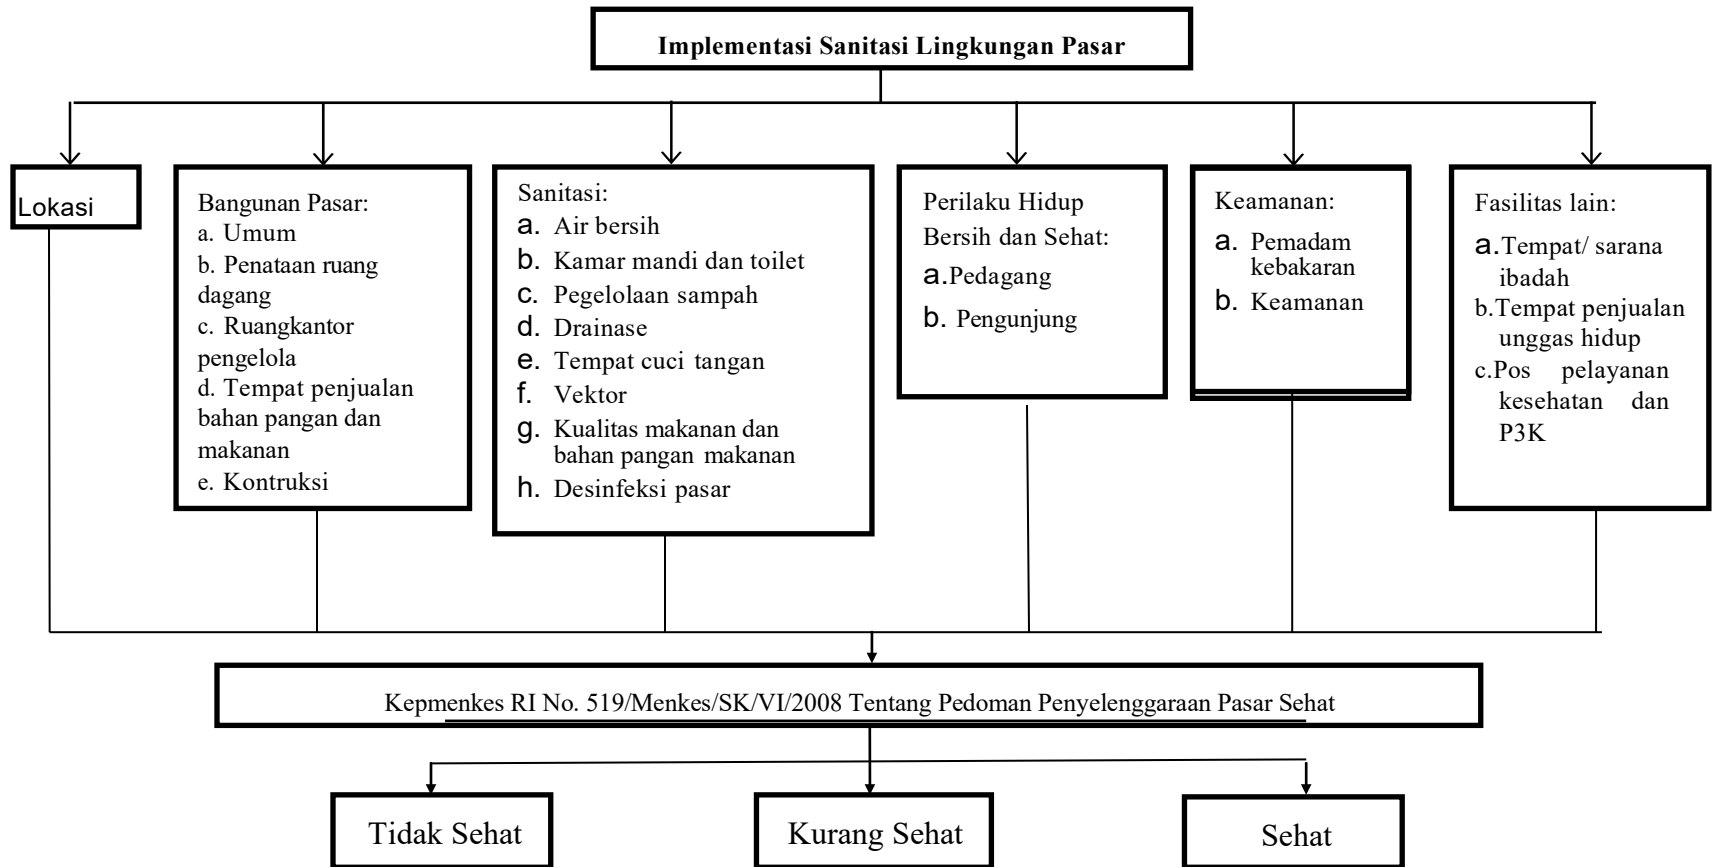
Implementasi Sanitasi Lingkungan Pasar

Lokasi

Bangunan Pasar:
a. Umum
b. Penataan ruang dagang
c. Ruangkantor pengelola
d. Tempat penjualan bahan pangan dan makanan
e. Kontruksi

Sanitasi:
a. Air bersih
b. Kamar mandi dan toilet
c. Pegelolaan sampah
d. Drainase
e. Tempat cuci tangan
f. Vektor
g. Kualitas makanan dan bahan pangan makanan
h. Desinfeksi pasar

Perilaku Hidup Bersih dan Sehat:
a.Pedagang
b. Pengunjung

Keamanan:
a. Pemadam kebakaran
b. Keamanan

Fasilitas lain:
a.Tempat/ sarana ibadah
b.Tempat penjualan unggas hidup
c.Pos pelayanan kesehatan dan P3K

Kepmenkes RI No. 519/Menkes/SK/VI/2008 Tentang Pedoman Penyelenggaraan Pasar Sehat

Tidak Sehat

Kurang Sehat

Sehat